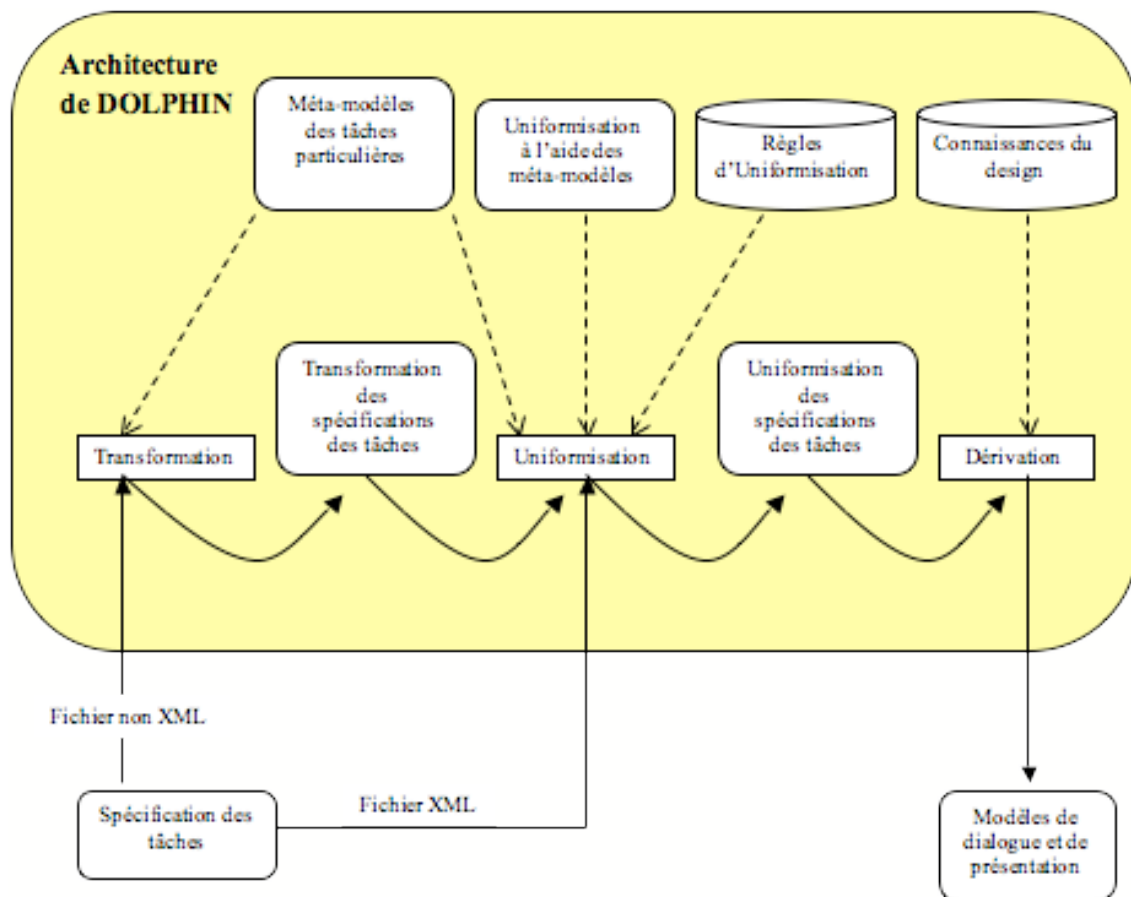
Architecture de DOLPHIN

Méta-modèles des tâches particulières

Uniformisation à l'aide des méta-modèles

Règles d'Uniformisation

Connaissances du design

Transformation des spécifications des tâches

Uniformisation des spécifications des tâches

Transformation

Uniformisation

Dérivation

Fichier non XML

Fichier XML

Spécification des tâches

Modèles de dialogue et de présentation